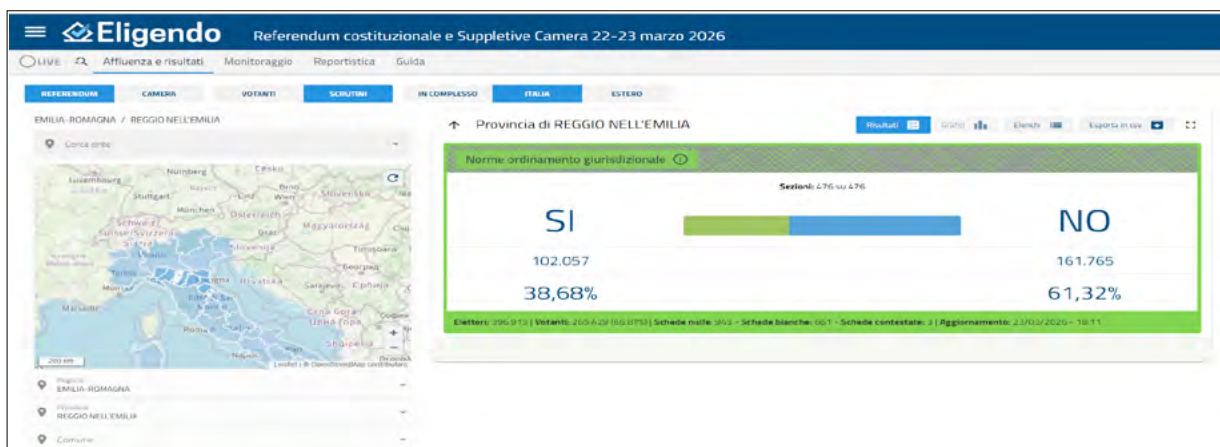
Eligendo Referendum costituzionale e Suppletive Camera 22-23 marzo 2026

LIVE Affluenza e risultati Monitoraggio Reportistica Guida

REFERENDUM CAMERA VOTANTI SCRUTINI IN COMPLESSO ITALIA ESTERO

EMILIA-ROMAGNA / REGGIO NELL'EMILIA

Cerca ente

Nürnberg Česko Luxembourg Stuttgart Brno Wien Slovensko München Österreich Schweiz Suisse/Svizzera Magyarország Slovenija Torino Hrvatska Beograd Monaco Marseille Sarajevo Србија Roma Crna Gora Shqipëria Napoli

200 km

Leaflet | © OpenStreetMap contributors

Regione
EMILIA-ROMAGNA

Provincia
REGGIO NELL'EMILIA

Comune

Provincia di REGGIO NELL'EMILIA

Risultati Grafici Elenchi Esporta in csv

Norme ordinamento giurisdizionale

Sezioni: 476 su 476

| SI | NO |
|---|---|
| 102.057 | 161.765 |
| 38,68% | 61,32% |

Elettori: 396.913 | Votanti: 265.429 (66,87%) | Schede nulle: 943 - Schede bianche: 661 - Schede contestate: 3 | Aggiornamento: 23/03/2026 - 18:11